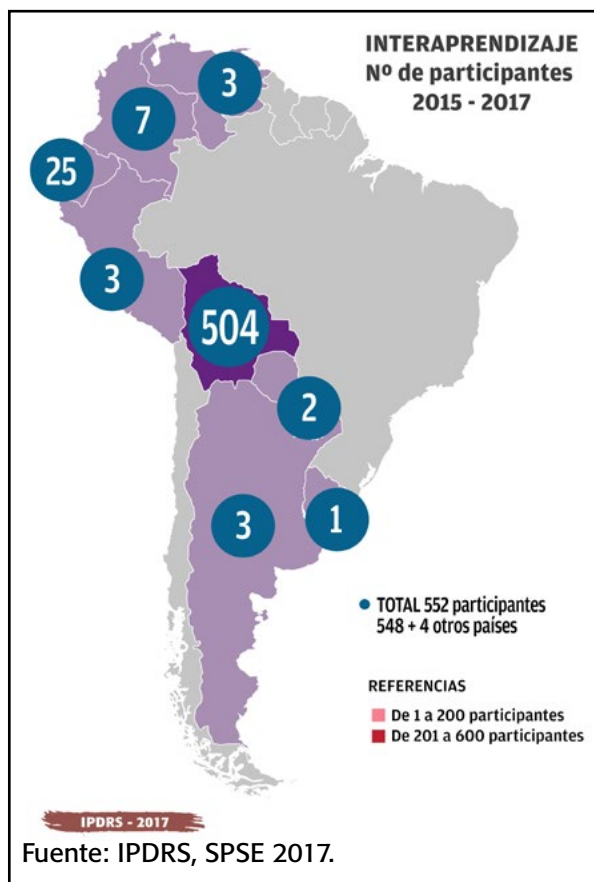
INTERAPRENDIZAJE
Nº de participantes
2015 - 2017

3

7

25

3

504

2

3

1

TOTAL 552 participantes
548 + 4 otros países

REFERENCIAS
De 1 a 200 participantes
De 201 a 600 participantes

IPDRS - 2017

Fuente: IPDRS, SPSE 2017.